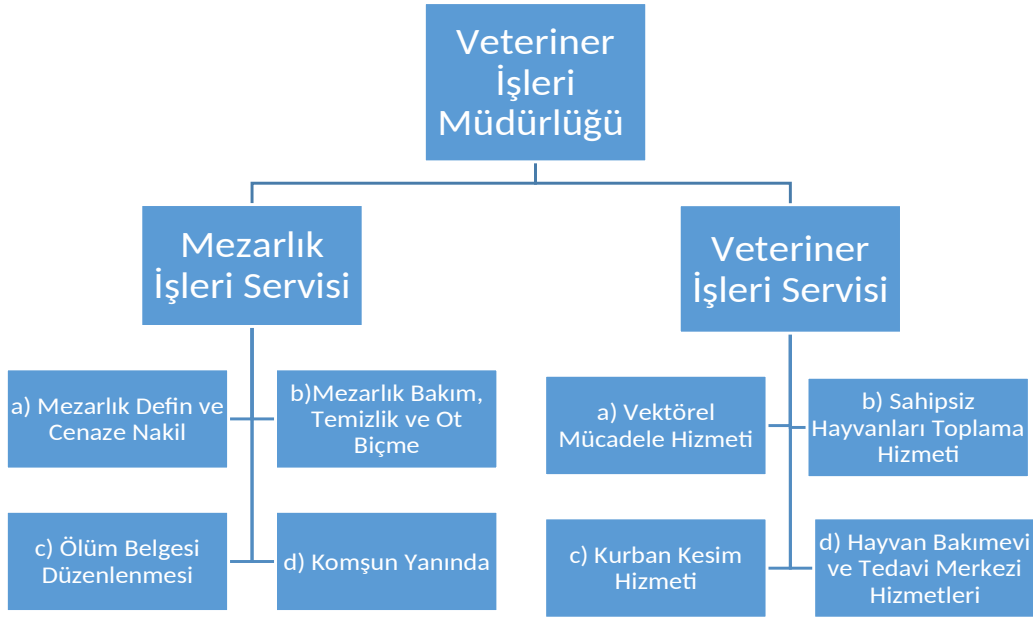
Veteriner İşleri Müdürlüğü

Mezarlık İşleri Servisi

a) Mezarlık Defin ve Cenaze Nakil

b)Mezarlık Bakım, Temizlik ve Ot Biçme

c) Ölüm Belgesi Düzenlenmesi

d) Komşun Yanında

Veteriner İşleri Servisi

a) Vektörel Mücadele Hizmeti

b) Sahipsiz Hayvanları Toplama Hizmeti

c) Kurban Kesim Hizmeti

d) Hayvan Bakımevi ve Tedavi Merkezi Hizmetleri